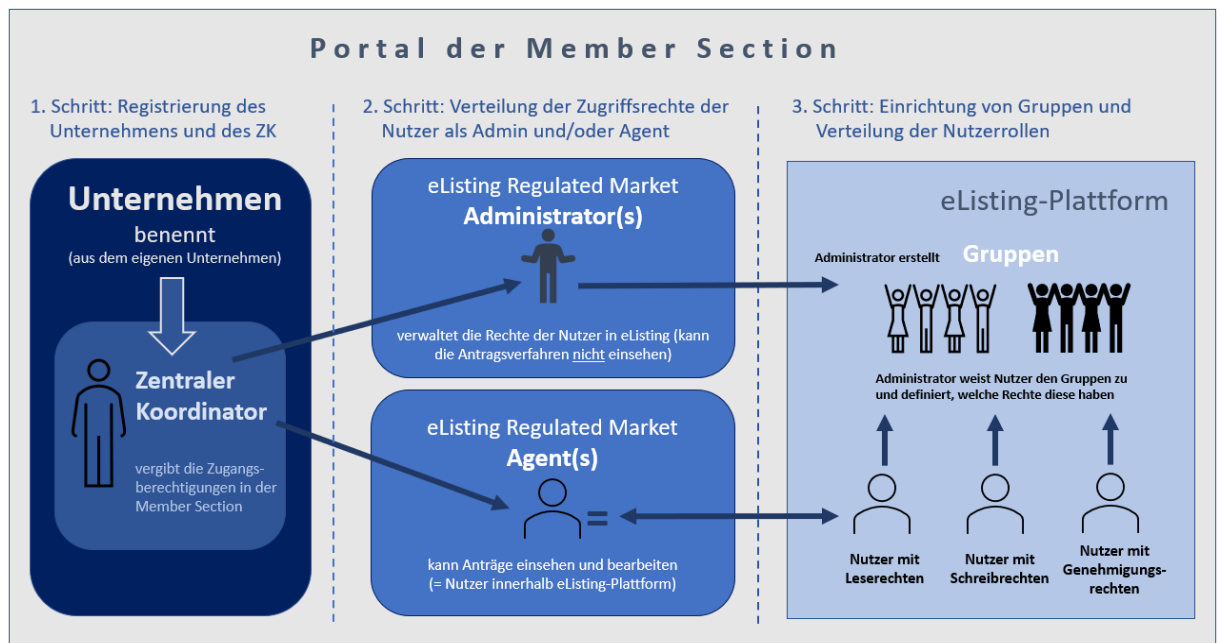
Portal der Member Section

1. Schritt: Registrierung des Unternehmens und des ZK

Unternehmen

benennt

(aus dem eigenen Unternehmen)

Zentraler Koordinator

vergibt die Zugangsberechtigungen in der Member Section

2. Schritt: Verteilung der Zugriffsrechte der Nutzer als Admin und/oder Agent

eLisiting Regulated Market

Administrator(s)

verwaltet die Rechte der Nutzer in eListing (kann die Antragsverfahren nicht einsehen)

eListing Regulated Market

Agent(s)

=

kann Anträge einsehen und bearbeiten (= Nutzer innerhalb eListing-Plattform)

3. Schritt: Einrichtung von Gruppen und Verteilung der Nutzerrollen

eListing-Plattform

Administrator erstellt

Gruppen

Administrator weist Nutzer den Gruppen zu und definiert, welche Rechte diese haben

Nutzer mit Leserechten

Nutzer mit Schreibrechten

Nutzer mit Genehmigungsrechten